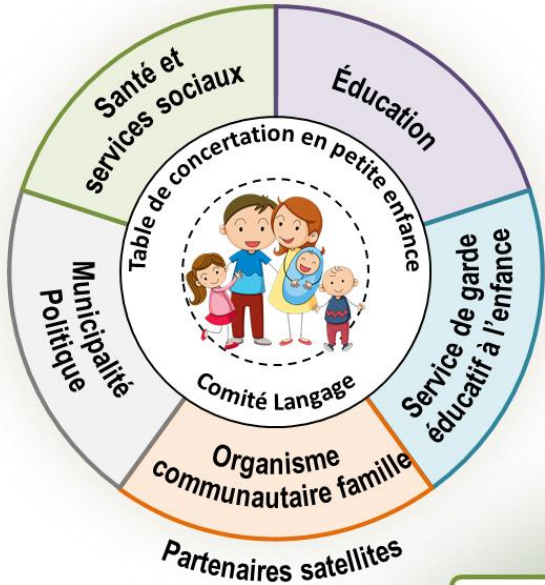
Santé et services sociaux

Éducation

Service de garde éducatif à l'enfance

Organisme communautaire famille

Municipalité Politique

Table de concertation en petite enfance

Comité Langage

Partenaires satellites